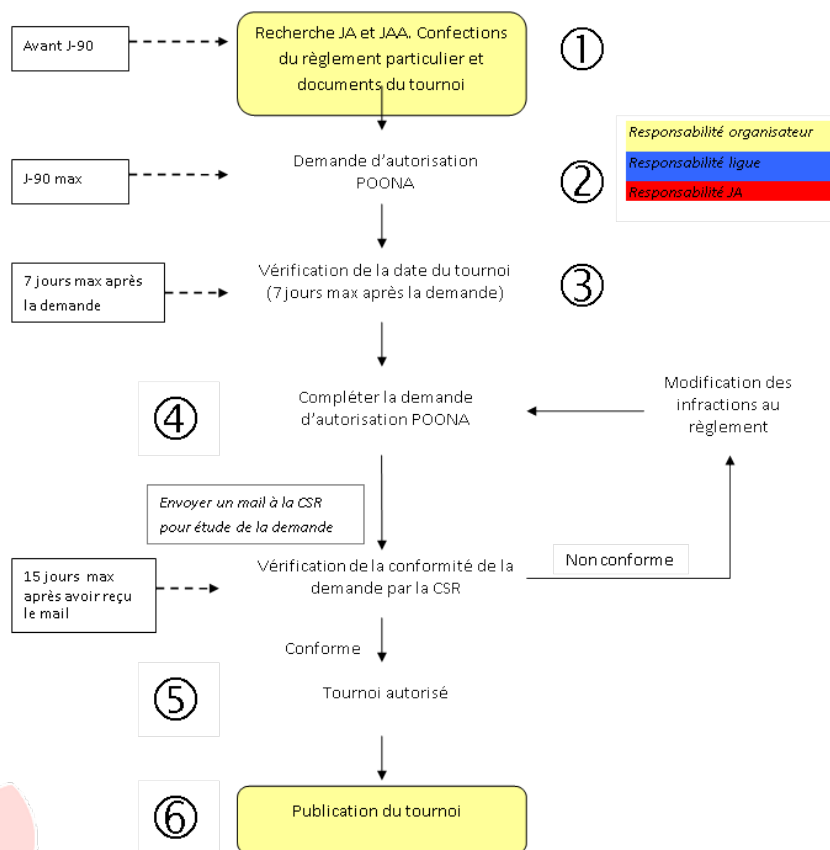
Avant J-90

Recherche JA et JAA. Confections du règlement particulier et documents du tournoi

①

Responsabilité organisateur
Responsabilité ligue
Responsabilité JA

J-90 max

Demande d'autorisation POONA

②

7 jours max après la demande

Vérification de la date du tournoi (7 jours max après la demande)

③

④

Compléter la demande d'autorisation POONA

Modification des infractions au règlement

Envoyer un mail à la CSR pour étude de la demande

15 jours max après avoir reçu le mail

Vérification de la conformité de la demande par la CSR

Non conforme

Conforme

⑤

Tournoi autorisé

⑥

Publication du tournoi